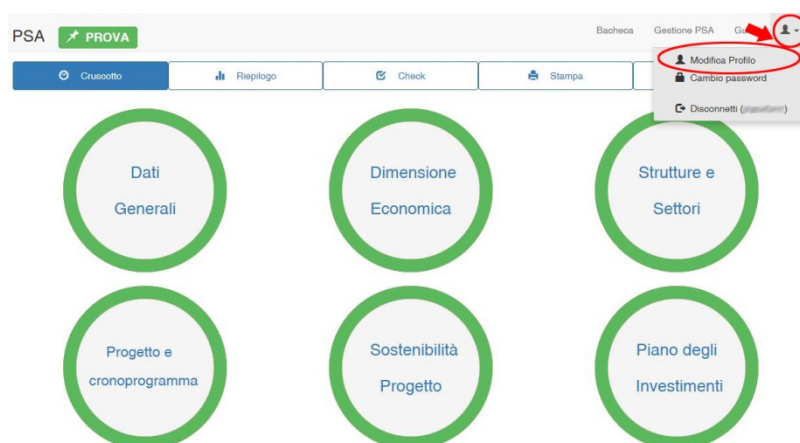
PSA PROVA

Bacheca Gestione PSA Gu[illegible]

Cruscotto Riepilogo Check Stampa

Modifica Profilo
Cambio password
Disconnetti ([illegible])

Dati Generali

Dimensione Economica

Strutture e Settori

Progetto e cronoprogramma

Sostenibilità Progetto

Piano degli Investimenti